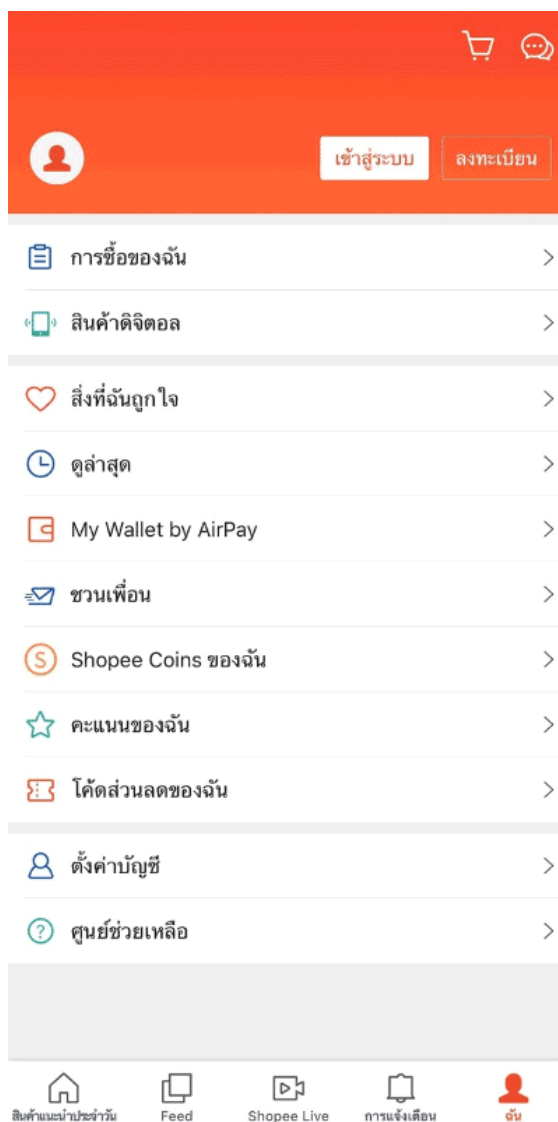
เข้าสู่ระบบ
ลงทะเบียน

การซื้อของฉัน

สินค้าดิจิตอล

สิ่งที่ฉันถูกใจ

ดูล่าสุด

My Wallet by AirPay

ชวนเพื่อน

Shopee Coins ของฉัน

คะแนนของฉัน

โค้ดส่วนลดของฉัน

ตั้งค่าบัญชี

ศูนย์ช่วยเหลือ

สินค้าแนะนำประจำวัน
Feed
Shopee Live
การแจ้งเตือน
ฉัน